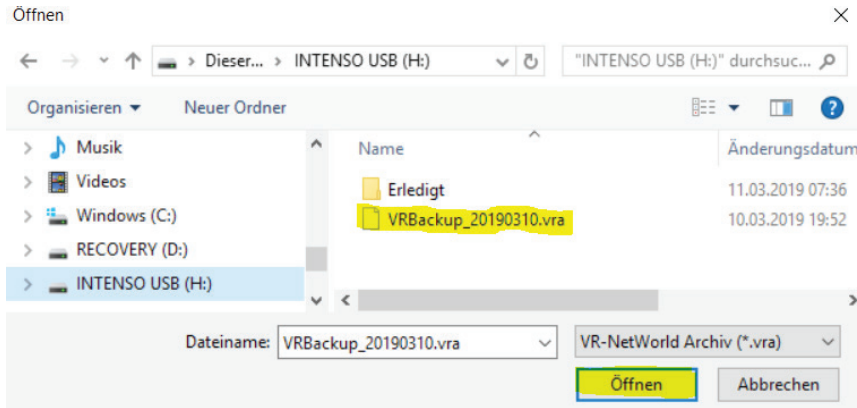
Öffnen

Dieser... > INTENSO USB (H:)

"INTENSO USB (H:)" durchsuc...

Organisieren ▾ Neuer Ordner

Musik
Videos
Windows (C:)
RECOVERY (D:)
INTENSO USB (H:)

| Name | Änderungsdatum |
|---|---|
| Erledigt | 11.03.2019 07:36 |
| VRBackup_20190310.vra | 10.03.2019 19:52 |

Dateiname: VRBackup_20190310.vra

VR-NetWorld Archiv (*.vra)

Öffnen

Abbrechen